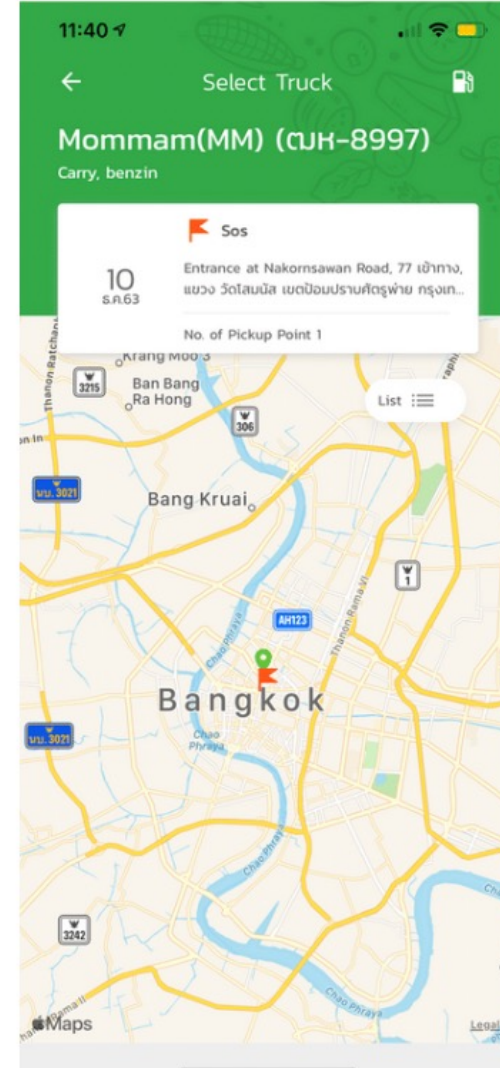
11:40

Select Truck

Mommam(MM) (ฒห-8997)

Carry, benzin

10
ธ.ค.63

Sos

Entrance at Nakornsawan Road, 77 เข้าทาง, แขวง วัดโสมนัส เขตป้อมปราบศัตรูพ่าย กรุงเท...

No. of Pickup Point 1

Thanon Ratchaph

Krang Moo 3

3215

Ban Bang Ra Hong

306

List

น.บ. 3021

Bang Kruai

1

AH123

Chao Phraya

Thanon Rama VI

Bangkok

Chao Phraya

น.บ. 3021

Chao Phraya

3242

Chao Phraya

Maps

Legal